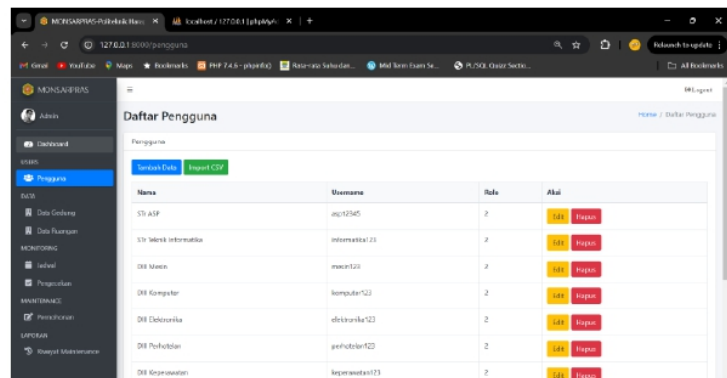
MONSARPRAS-Politeknik Nusa × localhost / 127.0.0.1 | phpMyA × +

127.0.0.1:8000/pengguna

Relaunch to update

Gmail YouTube Maps Bookmarks PHP 7.4.6 - phpinfo() Rata-rata Suhu dan... Mid Term Exam Se... PL/SQL Quiz: Sectio... All Bookmarks

MONSARPRAS

Admin

Dashboard

USERS

Pengguna

DATA

Data Gedung

Data Ruangan

MONITORING

Jadwal

Pengecekan

MAINTENANCE

Pemeliharaan

LAPORAN

Riwayat Maintenance

Logout

Daftar Pengguna

Home / Daftar Pengguna

Pengguna

Tambah Data Import CSV

| Nama | Username | Role | Aksi |
|---|---|---|---|
| STr ASP | asp12345 | 2 | Edit Hapus |
| STr Teknik Informatika | informatica123 | 2 | Edit Hapus |
| DIII Mesin | mesin123 | 2 | Edit Hapus |
| DIII Komputer | komputer123 | 2 | Edit Hapus |
| DIII Elektronika | elektronika123 | 2 | Edit Hapus |
| DIII Perhotelan | perhotelan123 | 2 | Edit Hapus |
| DIII Keperawatan | keperawatan123 | 2 | Edit Hapus |